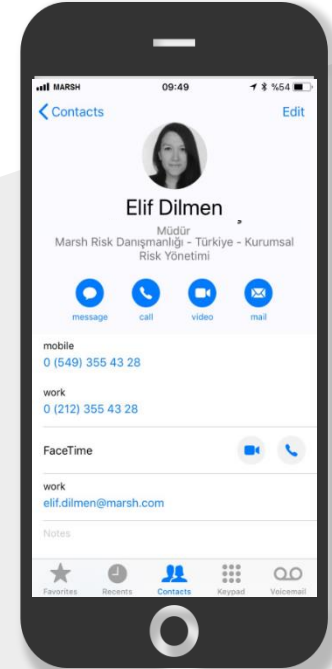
MARSH 09:49 %54

Contacts Edit

Elif Dilmen

Müdür
Marsh Risk Danışmanlığı - Türkiye - Kurumsal Risk Yönetimi

message call video mail

mobile
0 (549) 355 43 28

work
0 (212) 355 43 28

FaceTime

work
elif.dilmen@marsh.com

Notes

Favorites Recents Contacts Keypad Voicemail